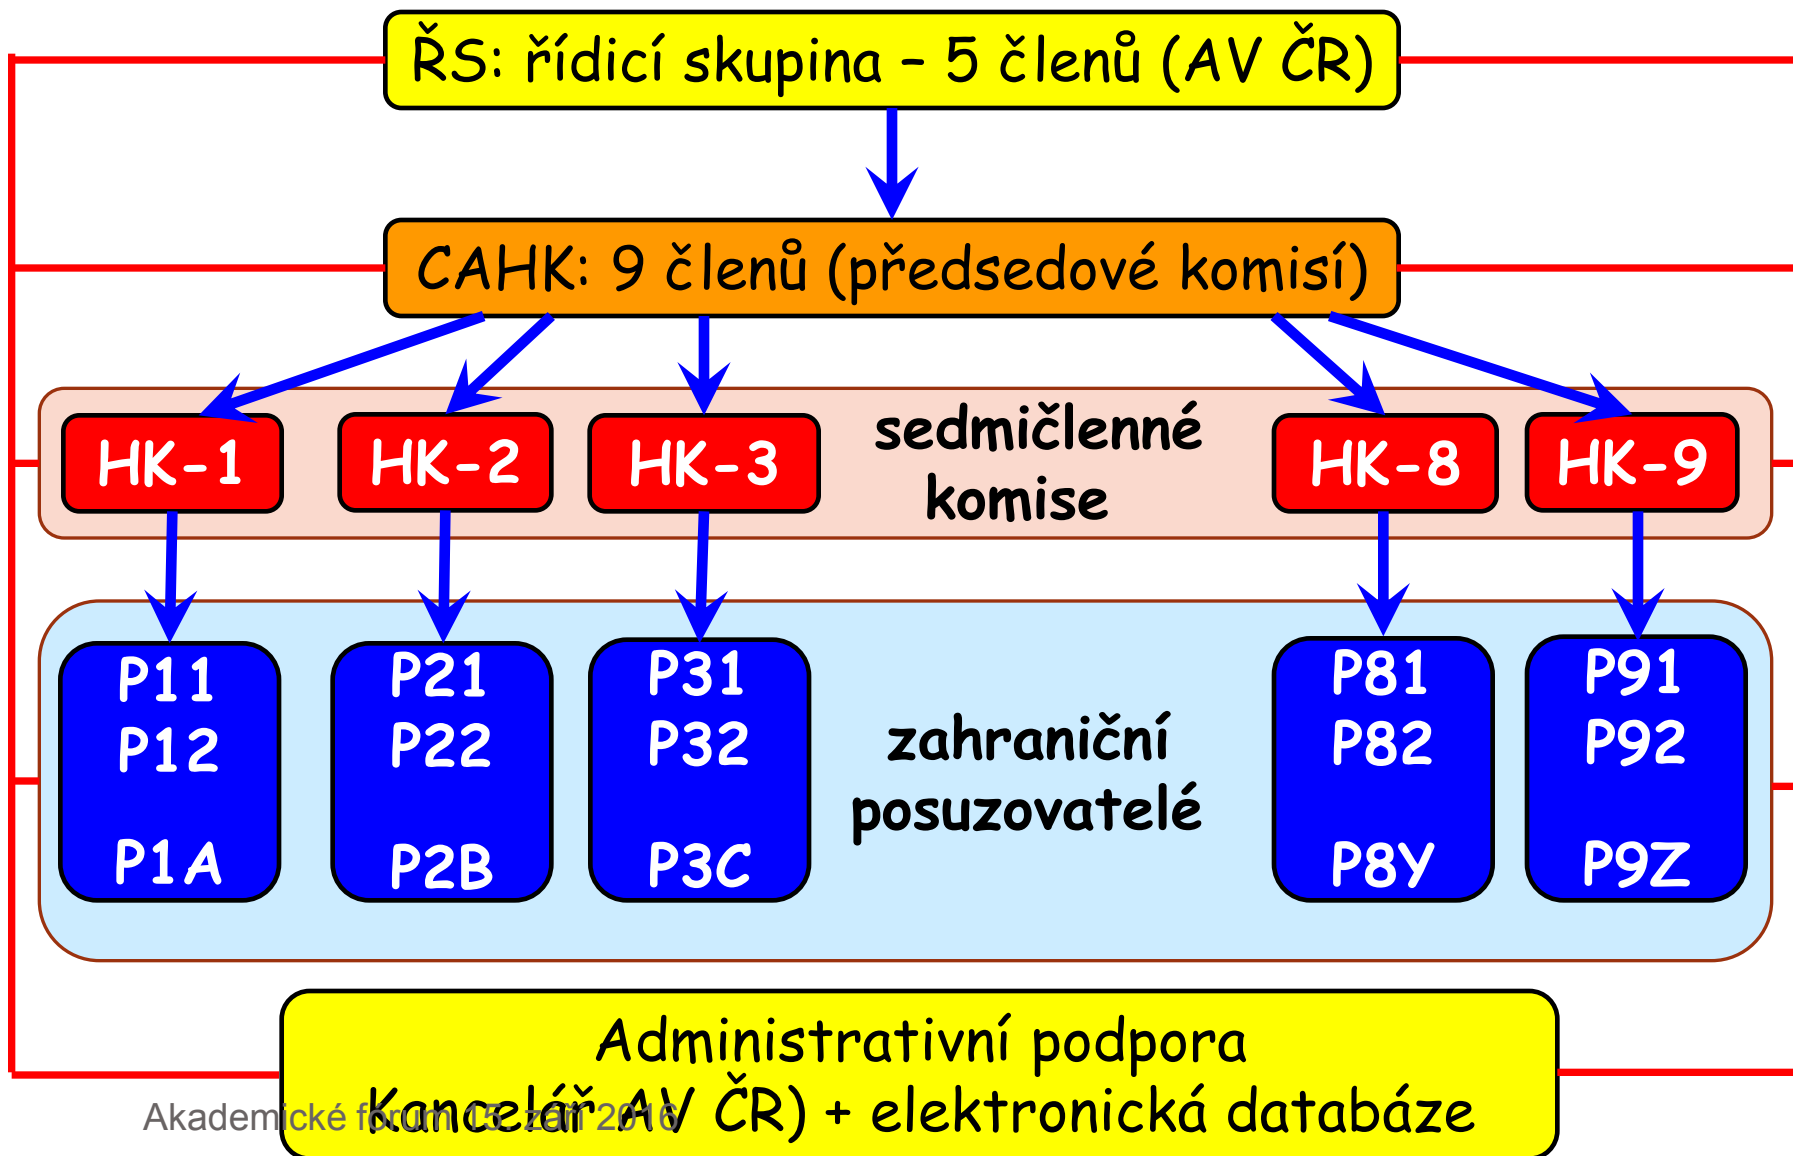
ŘS: řídicí skupina – 5 členů (AV ČR)

CAHK: 9 členů (předsedové komisí)

HK-1

HK-2

HK-3

sedmičlenné komise

HK-8

HK-9

P11
P12
P1A

P21
P22
P2B

P31
P32
P3C

zahraniční posuzovatelé

P81
P82
P8Y

P91
P92
P9Z

Administrativní podpora
(Kancelář AV ČR) + elektronická databáze

Akademické fórum 15. září 2016